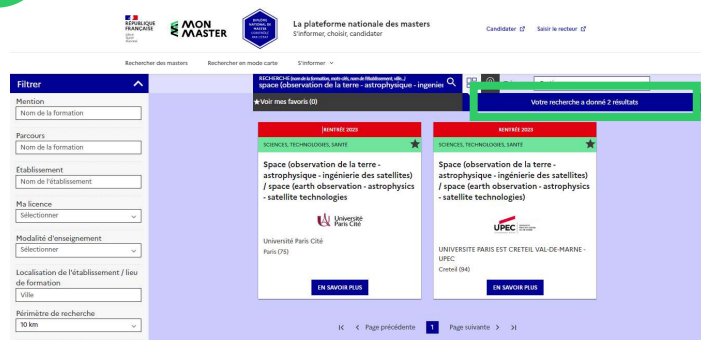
RÉPUBLIQUE FRANÇAISE
Liberté Égalité Fraternité

MON MASTER

La plateforme nationale des masters
S'informer, choisir, candidater

Candidater
Saisir le recteur

Rechercher des masters
Rechercher en mode carte
S'informer

Filtrer

Mention
Nom de la formation

Parcours
Nom de la formation

Établissement
Nom de l'établissement

Ma licence
Sélectionner

Modalité d'enseignement
Sélectionner

Localisation de l'établissement / lieu de formation
Ville

Périmètre de recherche
10 km

RECHERCHE (nom de la formation, mots-clés, nom de l'établissement, ville...)
space (observation de la terre - astrophysique - ingenier

★Voir mes favoris (0)

Votre recherche a donné 2 résultats

RENTRÉE 2023
SCIENCES, TECHNOLOGIES, SANTÉ
Space (observation de la terre - astrophysique - ingénierie des satellites) / space (earth observation - astrophysics - satellite technologies)
Université Paris Cité
Université Paris Cité
Paris (75)
EN SAVOIR PLUS

RENTRÉE 2023
SCIENCES, TECHNOLOGIES, SANTÉ
Space (observation de la terre - astrophysique - ingénierie des satellites) / space (earth observation - astrophysics - satellite technologies)
UPEC
UNIVERSITE PARIS EST CRETEIL VAL-DE-MARNE - UPEC
Creteil (94)
EN SAVOIR PLUS

Page précédente 1 Page suivante